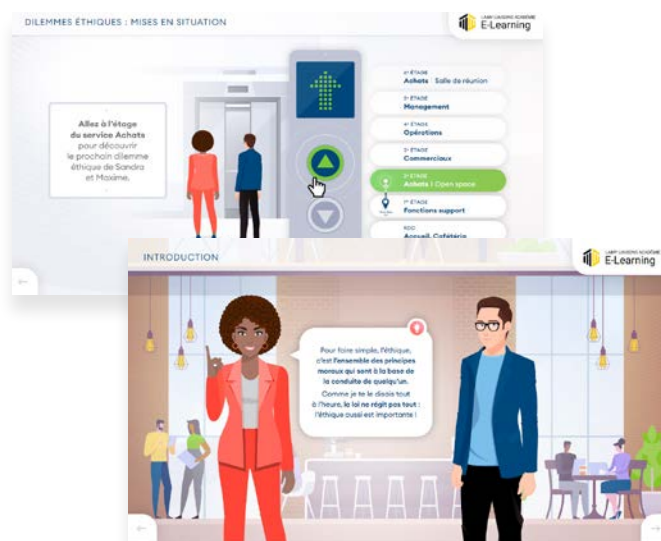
DILEMMES ÉTHIQUES : MISES EN SITUATION

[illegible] E-Learning

Allez à l'étage du service Achats pour découvrir le prochain dilemme éthique de Sandra et Maxime.

6e ÉTAGE
Achats | Salle de réunion

5e ÉTAGE
Management

4e ÉTAGE
Opérations

3e ÉTAGE
Commerciaux

2e ÉTAGE
Achats | Open space

1er ÉTAGE
Fonctions support

RDC
Accueil, Cafétéria

INTRODUCTION

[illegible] E-Learning

Pour faire simple, l'éthique, c'est l'ensemble des principes moraux qui sont à la base de la conduite de quelqu'un.

Comme je te le disais tout à l'heure, la loi ne régit pas tout : l'éthique aussi est importante !